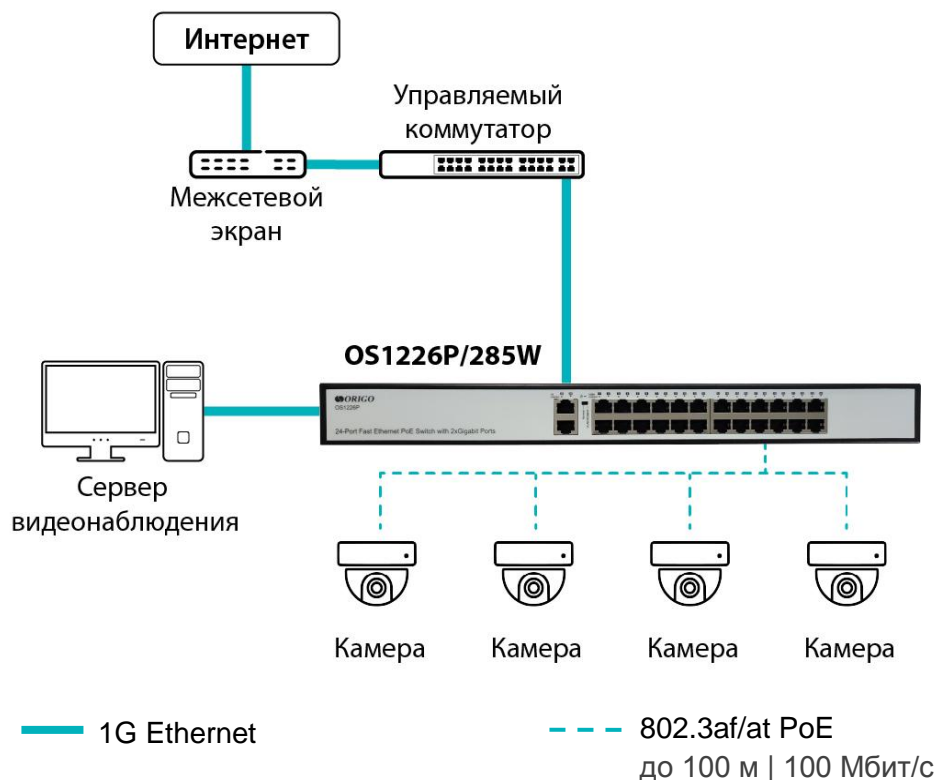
Интернет

Управляемый коммутатор

Межсетевой экран

OS1226P/285W

ORIGO
OS1226P

24-Port Fast Ethernet PoE Switch with 2xGigabit Ports

Сервер видеонаблюдения

Камера

Камера

Камера

Камера

1G Ethernet

802.3af/at PoE
до 100 м | 100 Мбит/с